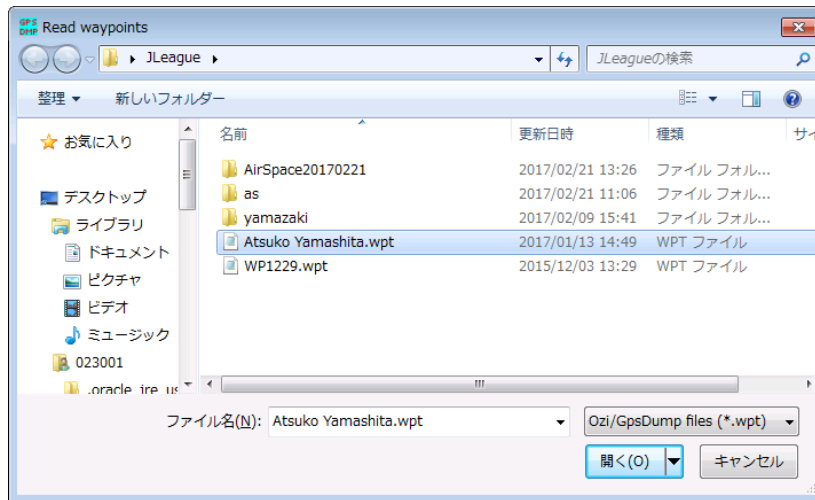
GPS DMP Read waypoints

JLeague

JLeagueの検索

整理 ▾ 新しいフォルダー

お気に入り

デスクトップ

ライブラリ

ドキュメント

ピクチャ

ビデオ

ミュージック

023001

.oracle_jre_us

| 名前 | 更新日時 | 種類 | サイ |
|---|---|---|---|
| AirSpace20170221 | 2017/02/21 13:26 | ファイル フォル... | |
| as | 2017/02/21 11:06 | ファイル フォル... | |
| yamazaki | 2017/02/09 15:41 | ファイル フォル... | |
| Atsuko Yamashita.wpt | 2017/01/13 14:49 | WPT ファイル | |
| WP1229.wpt | 2015/12/03 13:29 | WPT ファイル | |

ファイル名(N): Atsuko Yamashita.wpt

Ozi/GpsDump files (*.wpt)

開く(O)

キャンセル